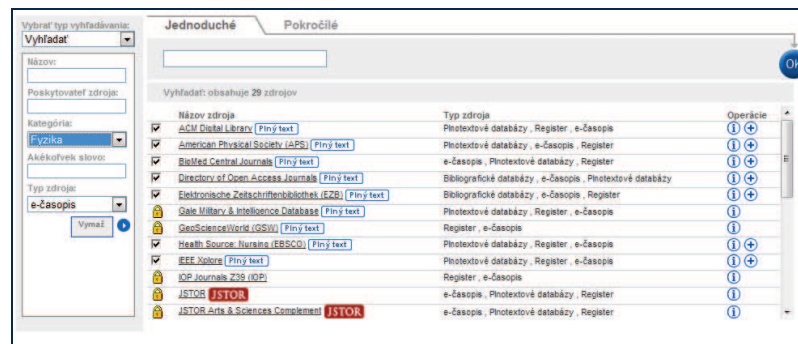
Vybrať typ vyhľadávania:
Vyhľadať

Názov:

Poskytovateľ zdroja:

Kategória:
Fyzika

Akékoľvek slovo:

Typ zdroja:
e-časopis

Vymaž

Jednoduché
Pokročilé

OK

Vyhľadať: obsahuje 29 zdrojov

| | Názov zdroja | Typ zdroja | Operácie |
|---|---|---|---|
| | ACM Digital Library Plný text | Plnotextové databázy , Register , e-časopis | |
| | American Physical Society (APS) Plný text | Plnotextové databázy , Register , e-časopis | |
| | BioMed Central Journals Plný text | e-časopis , Plnotextové databázy , Register | |
| | Directory of Open Access Journals Plný text | Bibliografické databázy , e-časopis , Plnotextové databázy | |
| | Elektronische Zeitschriftenbibliothek (EZB) Plný text | Bibliografické databázy , e-časopis , Register | |
| | Gale Military & Intelligence Database Plný text | Plnotextové databázy , Register , e-časopis | |
| | GeoScienceWorld (GSW) Plný text | Register , e-časopis | |
| | Health Source: Nursing (EBSCO) Plný text | Plnotextové databázy , Register , e-časopis | |
| | IEEE Xplore Plný text | Plnotextové databázy , Register , e-časopis | |
| | IOP Journals Z39 (IOP) | Register , e-časopis | |
| | JSTOR JSTOR | e-časopis , Plnotextové databázy , Register | |
| | JSTOR Arts & Sciences Complement JSTOR | e-časopis , Plnotextové databázy , Register | |